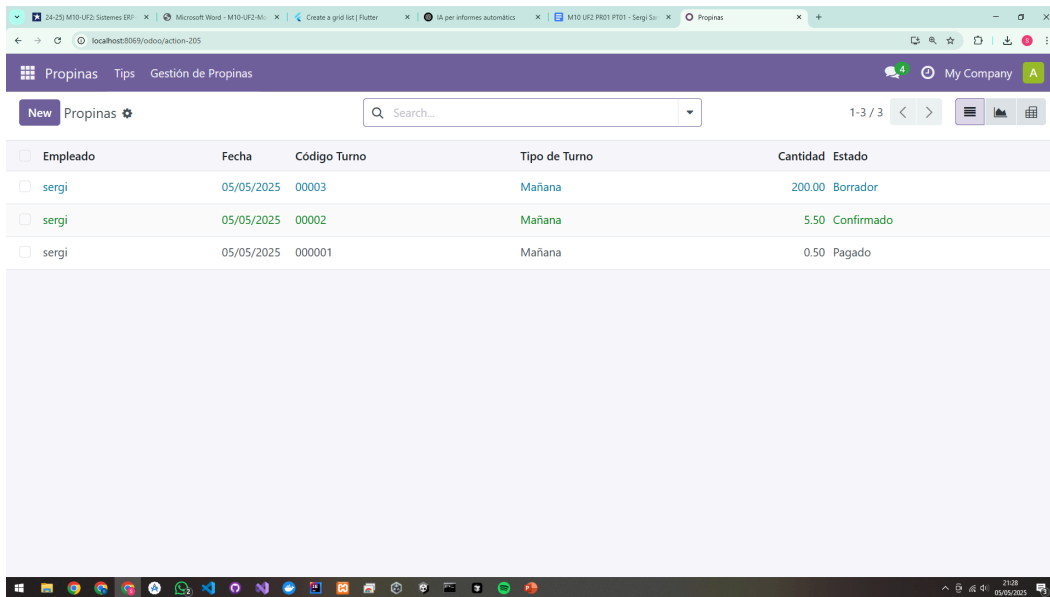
24-25) M10-UF2: Sistemes ERP × | Microsoft Word - M10-UF2-M × | Create a grid list | Flutter × | IA per informes automàtic × | M10 UF2 PR01 PT01 - Sergi Sa × | Propinas × | +

localhost:8069/odoo/action-205

Propinas Tips Gestión de Propinas

4 My Company A

New Propinas

Search...

1-3 / 3

| Empleado | Fecha | Código Turno | Tipo de Turno | Cantidad | Estado |
|---|---|---|---|---|---|
| sergi | 05/05/2025 | 00003 | Mañana | 200.00 | Borrador |
| sergi | 05/05/2025 | 00002 | Mañana | 5.50 | Confirmado |
| sergi | 05/05/2025 | 000001 | Mañana | 0.50 | Pagado |

21:28
05/05/2025